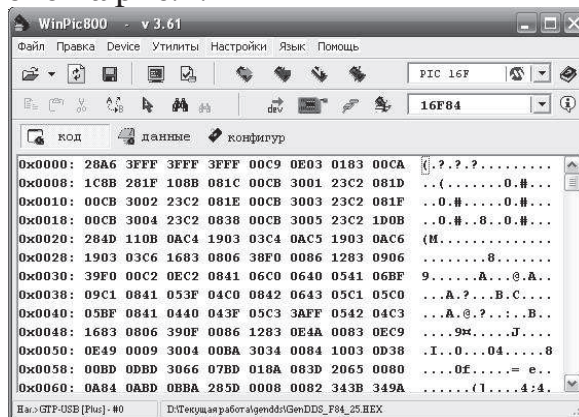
WinPic800 - v 3.61

Файл Правка Device Утилиты Настройки Язык Помощь

PIC 16F
16F84

код данные конфигур

| | | | | | | | | | |
|---|---|---|---|---|---|---|---|---|---|
| 0x0000: | 28A6 | 3FFF | 3FFF | 3FFF | 00C9 | 0E03 | 0183 | 00CA | (.?.?.?......... |
| 0x0008: | 1C8B | 281F | 108B | 081C | 00CB | 3001 | 23C2 | 081D | ..(.......0.#... |
| 0x0010: | 00CB | 3002 | 23C2 | 081E | 00CB | 3003 | 23C2 | 081F | ..0.#.....0.#... |
| 0x0018: | 00CB | 3004 | 23C2 | 0838 | 00CB | 3005 | 23C2 | 1D0B | ..0.#..8..0.#... |
| 0x0020: | 284D | 110B | 0AC4 | 1903 | 03C4 | 0AC5 | 1903 | 0AC6 | (M.............. |
| 0x0028: | 1903 | 03C6 | 1683 | 0806 | 38F0 | 0086 | 1283 | 0906 | ........8....... |
| 0x0030: | 39F0 | 00C2 | 0EC2 | 0841 | 06C0 | 0640 | 0541 | 06BF | 9.......A...@.A. |
| 0x0038: | 09C1 | 0841 | 053F | 04C0 | 0842 | 0643 | 05C1 | 05C0 | ...A.?...B.C.... |
| 0x0040: | 05BF | 0841 | 0440 | 043F | 05C3 | 3AFF | 0542 | 04C3 | ...A.@.?..:..B.. |
| 0x0048: | 1683 | 0806 | 390F | 0086 | 1283 | 0E4A | 0083 | 0EC9 | .....9¤.....J.... |
| 0x0050: | 0E49 | 0009 | 3004 | 00BA | 3034 | 0084 | 1003 | 0D38 | .I..0...04......8 |
| 0x0058: | 00BD | 0DBD | 3066 | 07BD | 018A | 083D | 2065 | 0080 | .....0f.....= e.. |
| 0x0060: | 0A84 | 0ABD | 0BBA | 285D | 0008 | 0082 | 343B | 349A | ......(]....4:4. |

Har.> GTP-USB [Plus] - #0 D:\Текущая работа\genddst\GenDDS_F84_25.HEX